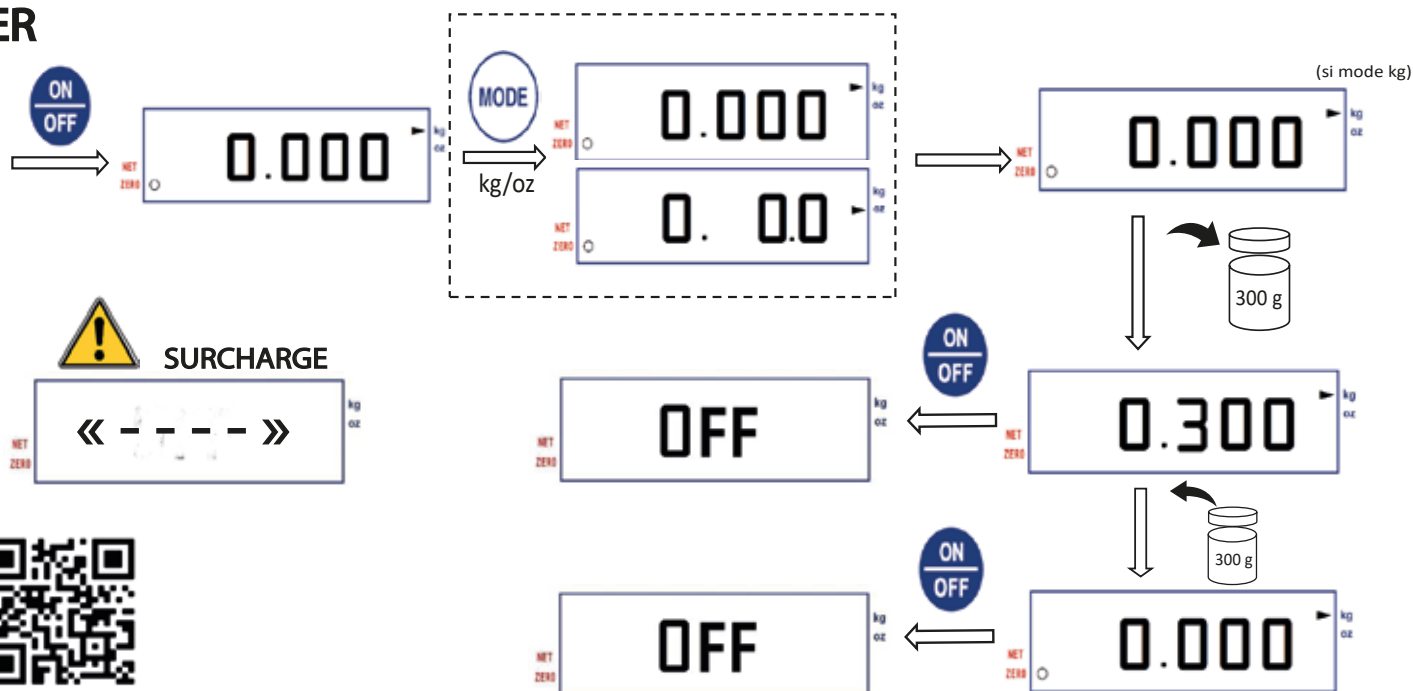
ER

ON
OFF

NET
ZERO
0.000
kg
oz

MODE
kg/oz

NET
ZERO
0.000
kg
oz

NET
ZERO
0. 0.0
kg
oz

(si mode kg)

NET
ZERO
0.000
kg
oz

300 g

SURCHARGE

NET
ZERO
« - - - - »
kg
oz

ON
OFF

NET
ZERO
OFF
kg
oz

NET
ZERO
0.300
kg
oz

300 g

ON
OFF

NET
ZERO
OFF
kg
oz

NET
ZERO
0.000
kg
oz